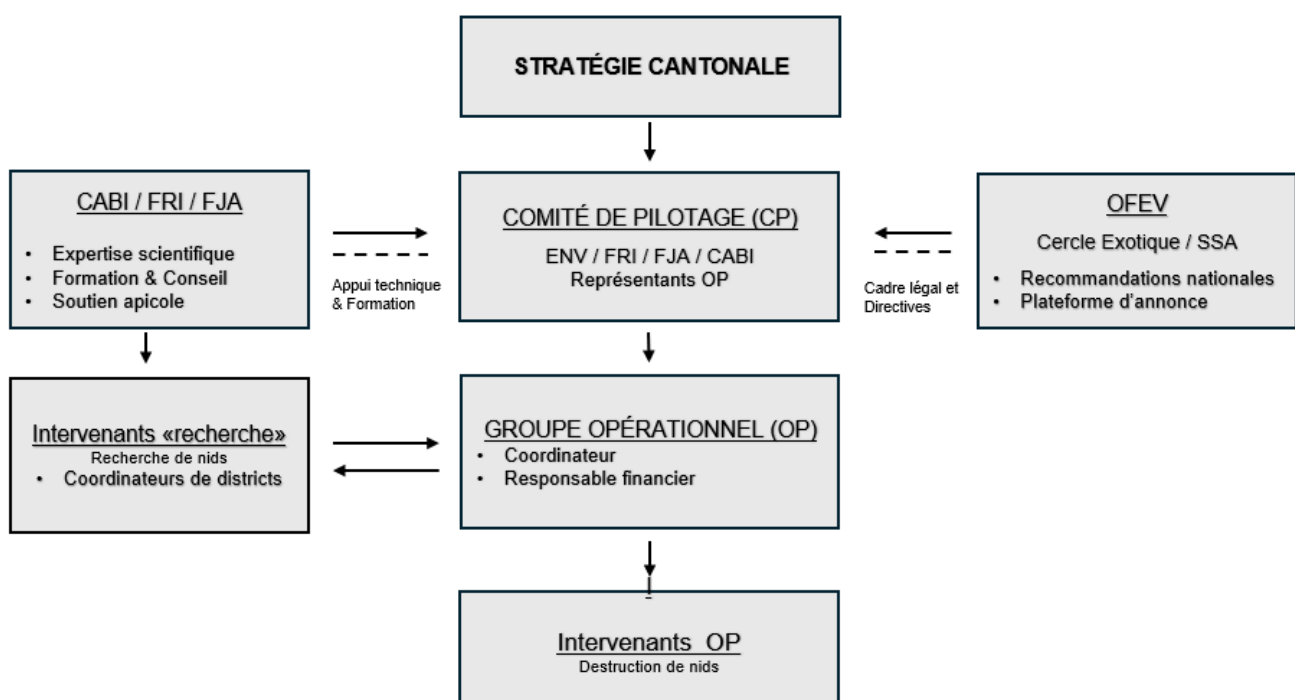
STRATÉGIE CANTONALE

CABI / FRI / FJA

- Expertise scientifique
- Formation & Conseil
- Soutien apicole

Appui technique & Formation

COMITÉ DE PILOTAGE (CP)

ENV / FRI / FJA / CABI
Représentants OP

Cadre légal et Directives

OFEV

Cercle Exotique / SSA

- Recommandations nationales
- Plateforme d'annonce

Intervenants «recherche»

Recherche de nids

- Coordinateurs de districts

GROUPE OPÉRATIONNEL (OP)

- Coordinateur
- Responsable financier

Intervenants OP

Destruction de nids